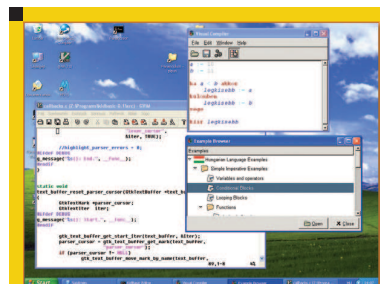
File Edit Window Help

a = 0
b = 1

ha a = akkor
  legkisebb = a
különben
  legkisebb = b
vége

kiír legkisebb

"parser_cursor",
&iter, TRUE);

//highlight_parser_error() = 0;
#ifdef DEBUG
g_message("%s(): End.", __func__);
#endif
}

static void
text_buffer_reset_parser_cursor(GtkTextBuffer *text_bu

GtkTextMark *parser_cursor;
GtkTextIter iter;
#ifdef DEBUG
g_message("%s(): Start.", __func__);
#endif

gtk_text_buffer_get_start_iter(text_buffer, &iter);
parser_cursor = gtk_text_buffer_get_mark(text_buffer,
"parser_cursor");
if (parser_cursor != NULL)
gtk_text_buffer_move_mark_by_name(text_buffer,

Example Browser
Examples
Hungarian Language Examples
Simple Imperative Examples
Variables and operators
Conditional Blocks
Looping Blocks
Functions
Open
Close